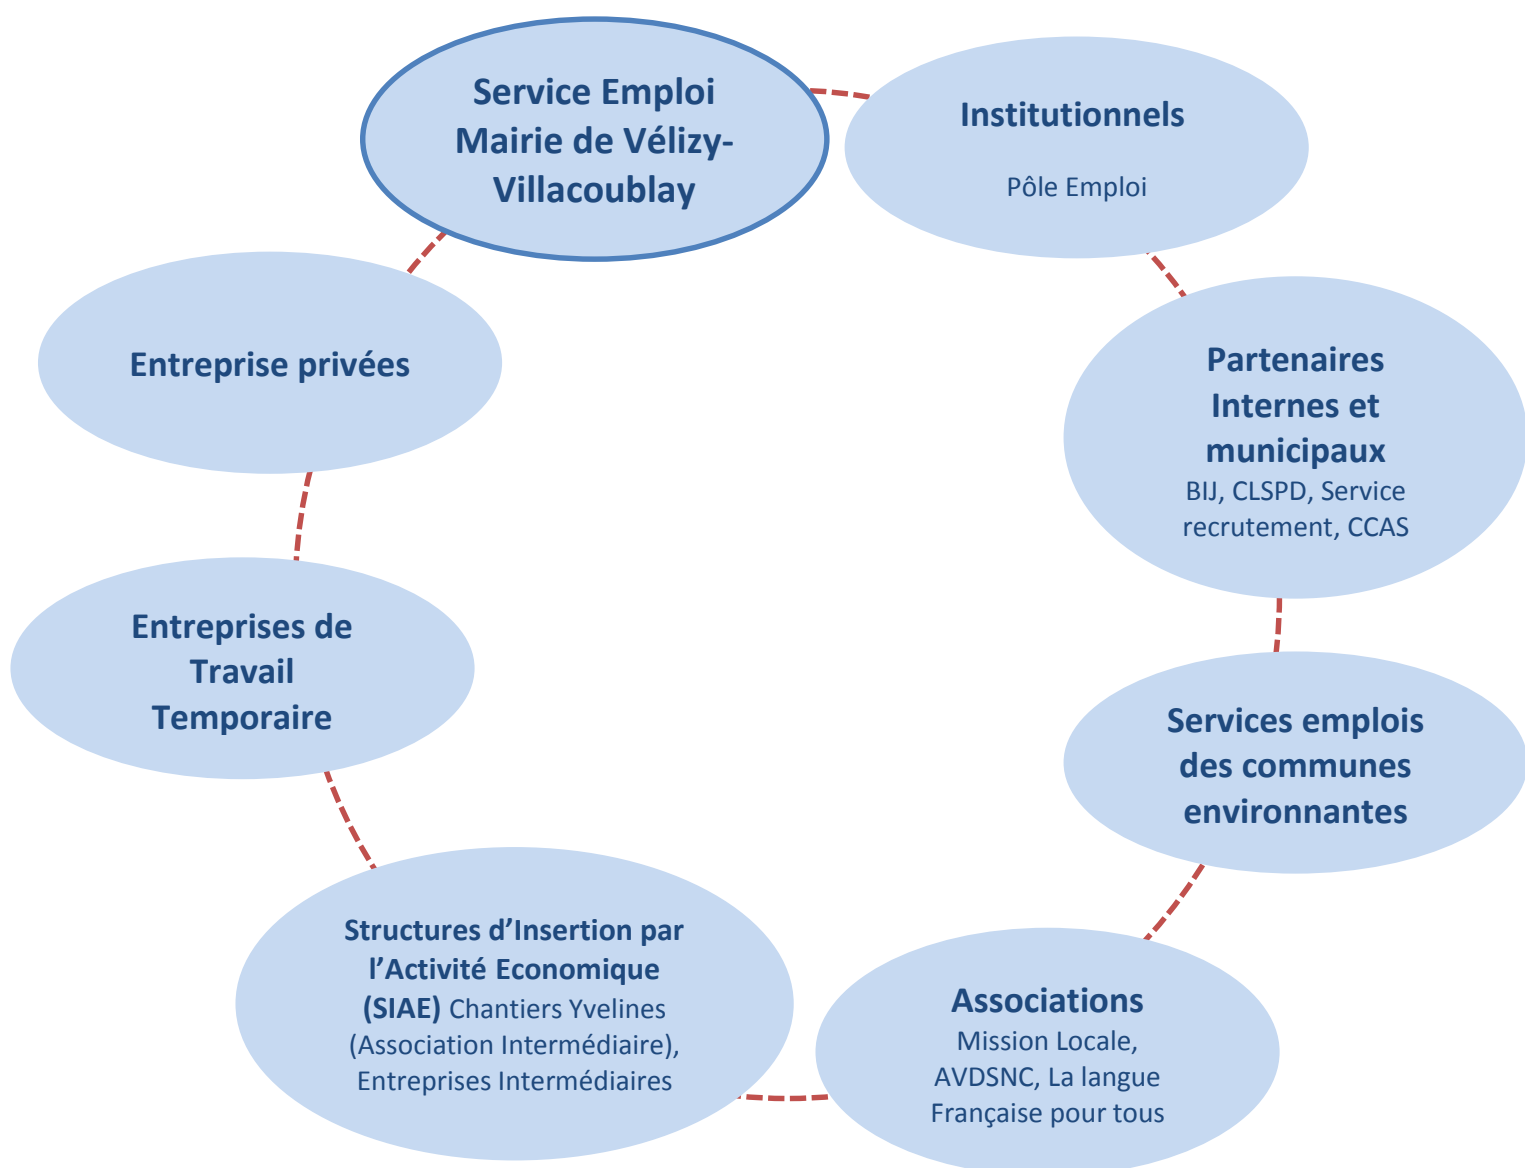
Service Emploi Mairie de Vélizy-Villacoublay

Institutionnels

Pôle Emploi

Partenaires Internes et municipaux

BIJ, CLSPD, Service recrutement, CCAS

Services emplois des communes environnantes

Associations

Mission Locale, AVDSNC, La langue Française pour tous

Structures d'Insertion par l'Activité Economique (SIAE) Chantiers Yvelines (Association Intermédiaire), Entreprises Intermédiaires

Entreprises de Travail Temporaire

Entreprise privées